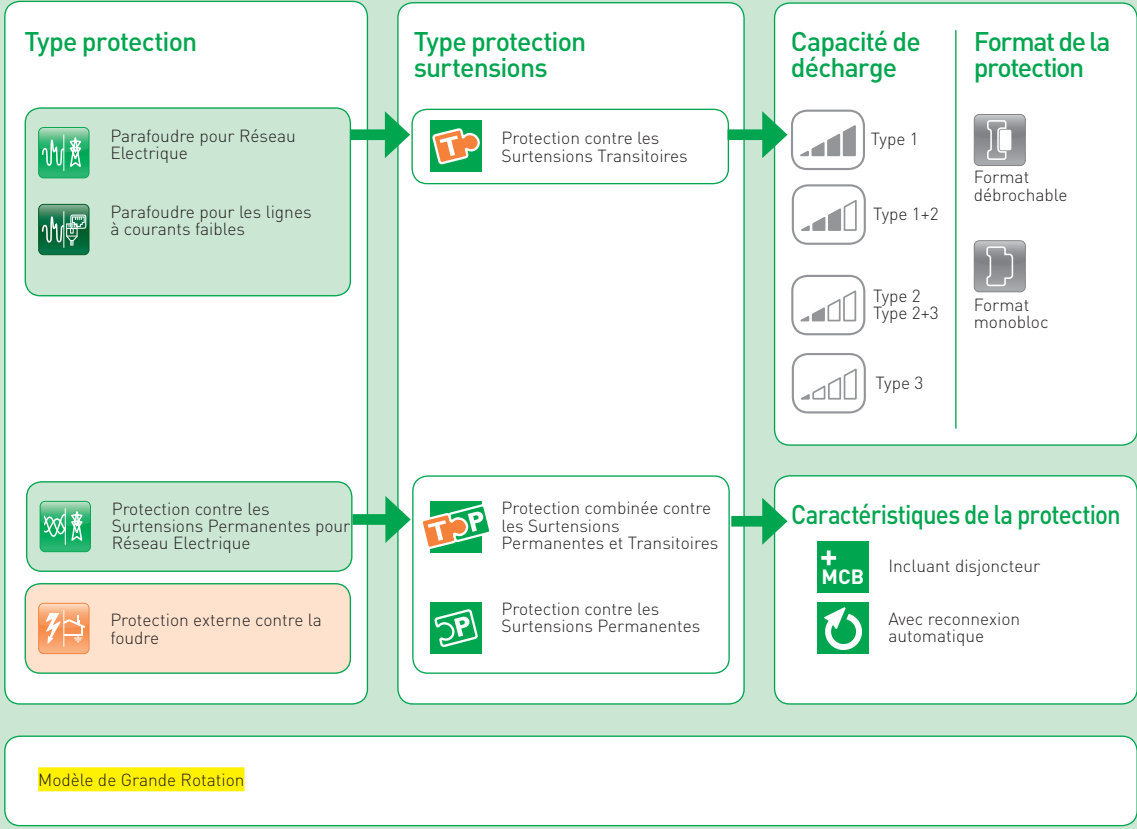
Type protection

Parafoudre pour Réseau Electrique

Parafoudre pour les lignes à courants faibles

Protection contre les Surtensions Permanentes pour Réseau Electrique

Protection externe contre la foudre

Type protection surtensions

T

Protection contre les Surtensions Transitoires

TP

Protection combinée contre les Surtensions Permanentes et Transitoires

P

Protection contre les Surtensions Permanentes

Capacité de décharge

Type 1

Type 1+2

Type 2
Type 2+3

Type 3

Format de la protection

Format débrochable

Format monobloc

Caractéristiques de la protection

+ MCB

Incluant disjoncteur

Avec reconnexion automatique

Modèle de Grande Rotation